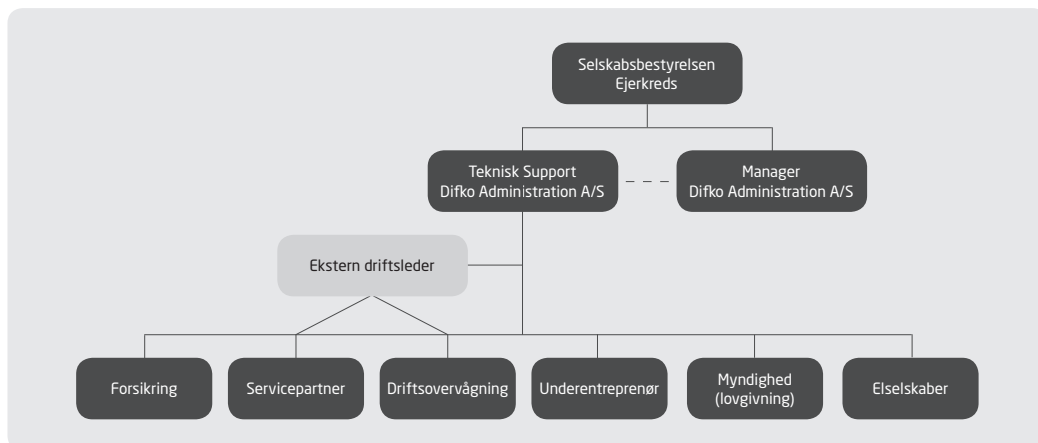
Selskabsbestyrelsen
Ejerkreds

Teknisk Support
Difko Administration A/S

Manager
Difko Administration A/S

Ekstern driftsleder

Forsikring

Servicepartner

Driftsovervågning

Underentreprenør

Myndighed
(lovgivning)

Elselskaber